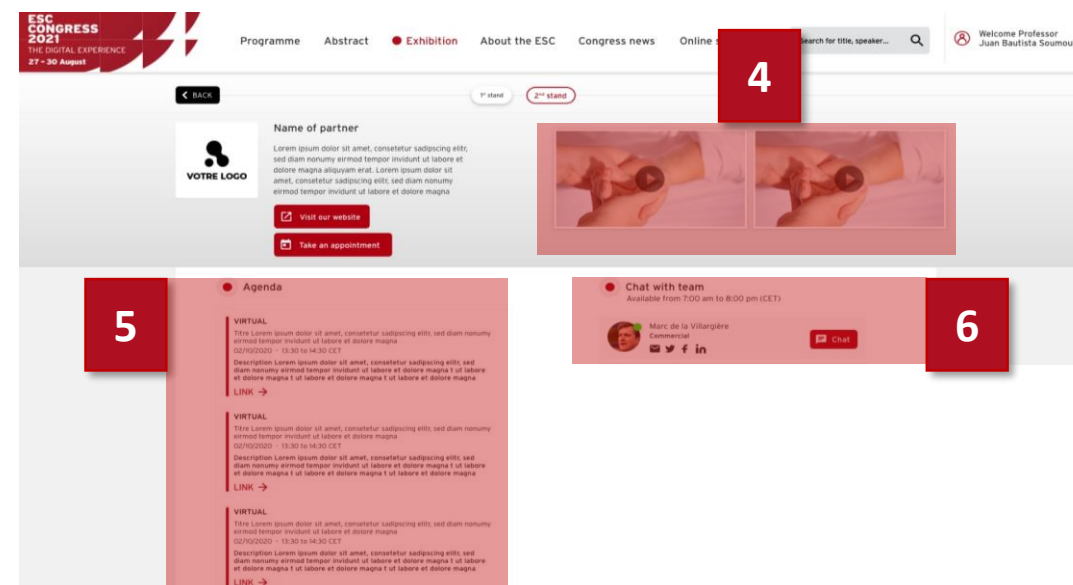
ESC CONGRESS 2021 THE DIGITAL EXPERIENCE 27 - 30 August

Programme Abstract Exhibition About the ESC Congress news Online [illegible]

Search for title, speaker...

Welcome Professor Juan Bautista Soumou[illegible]

BACK

1st stand 2nd stand

4

VOTRE LOGO

Name of partner

Lorem ipsum dolor sit amet, consetetur sadipscing elitr, sed diam nonumy eirmod tempor invidunt ut labore et dolore magna aliquyam erat. Lorem ipsum dolor sit amet, consetetur sadipscing elitr, sed diam nonumy eirmod tempor invidunt ut labore et dolore magna

Visit our website

Take an appointment

5

Agenda

VIRTUAL
Titre Lorem ipsum dolor sit amet, consetetur sadipscing elitr, sed diam nonumy eirmod tempor invidunt ut labore et dolore magna
02/10/2020 · 13:30 to 14:30 CET
Description Lorem ipsum dolor sit amet, consetetur sadipscing elitr, sed diam nonumy eirmod tempor invidunt ut labore et dolore magna t ut labore et dolore magna t ut labore et dolore magna t ut labore et dolore magna
LINK →

VIRTUAL
Titre Lorem ipsum dolor sit amet, consetetur sadipscing elitr, sed diam nonumy eirmod tempor invidunt ut labore et dolore magna
02/10/2020 · 13:30 to 14:30 CET
Description Lorem ipsum dolor sit amet, consetetur sadipscing elitr, sed diam nonumy eirmod tempor invidunt ut labore et dolore magna t ut labore et dolore magna t ut labore et dolore magna t ut labore et dolore magna
LINK →

VIRTUAL
Titre Lorem ipsum dolor sit amet, consetetur sadipscing elitr, sed diam nonumy eirmod tempor invidunt ut labore et dolore magna
02/10/2020 · 13:30 to 14:30 CET
Description Lorem ipsum dolor sit amet, consetetur sadipscing elitr, sed diam nonumy eirmod tempor invidunt ut labore et dolore magna t ut labore et dolore magna t ut labore et dolore magna t ut labore et dolore magna
LINK →

Chat with team
Available from 7:00 am to 8:00 pm (CET)

Marc de la Villargière
Commercial

Chat

6